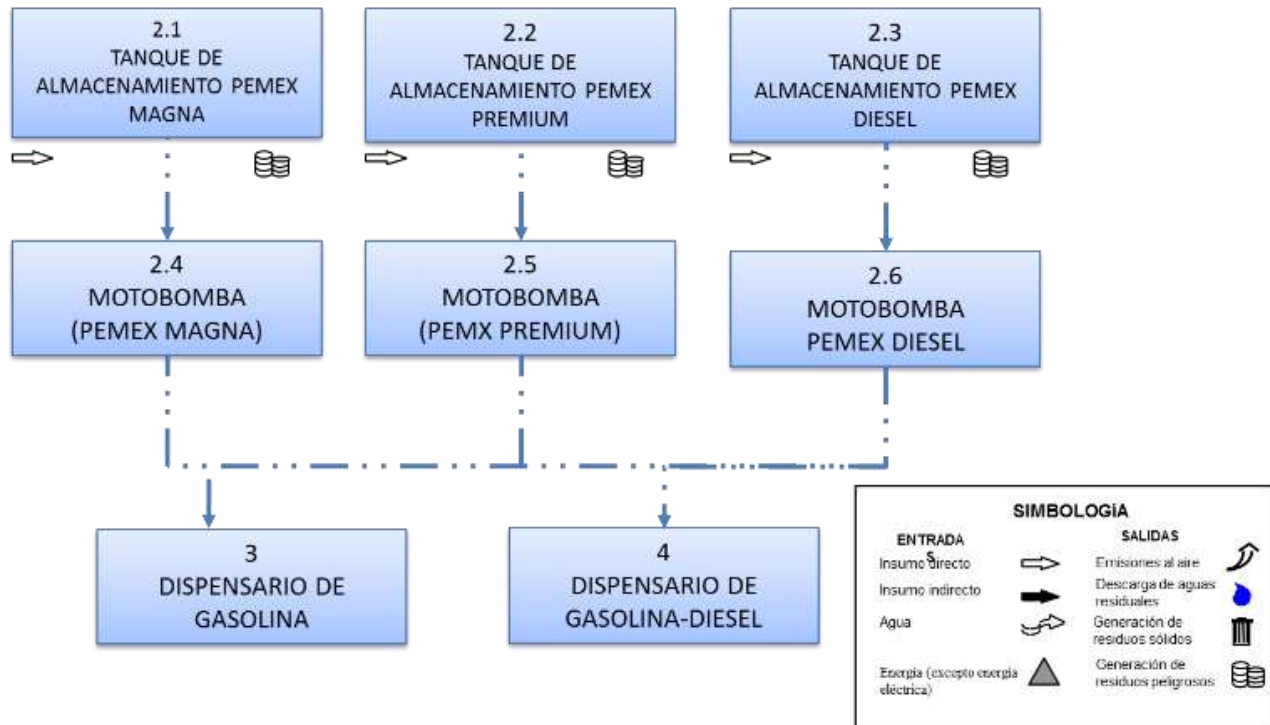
2.1
TANQUE DE ALMACENAMIENTO PEMEX MAGNA

2.2
TANQUE DE ALMACENAMIENTO PEMEX PREMIUM

2.3
TANQUE DE ALMACENAMIENTO PEMEX DIESEL

2.4
MOTOBOMBA
(PEMEX MAGNA)

2.5
MOTOBOMBA
(PEMX PREMIUM)

2.6
MOTOBOMBA
PEMEX DIESEL

3
DISPENSARIO DE GASOLINA

4
DISPENSARIO DE GASOLINA-DIESEL

SIMBOLOGÍA

ENTRADAS

Insumo directo

Insumo indirecto

Agua

Energía (excepto energía eléctrica)

SALIDAS

Emisiones al aire

Descarga de aguas residuales

Generación de residuos sólidos

Generación de residuos peligrosos